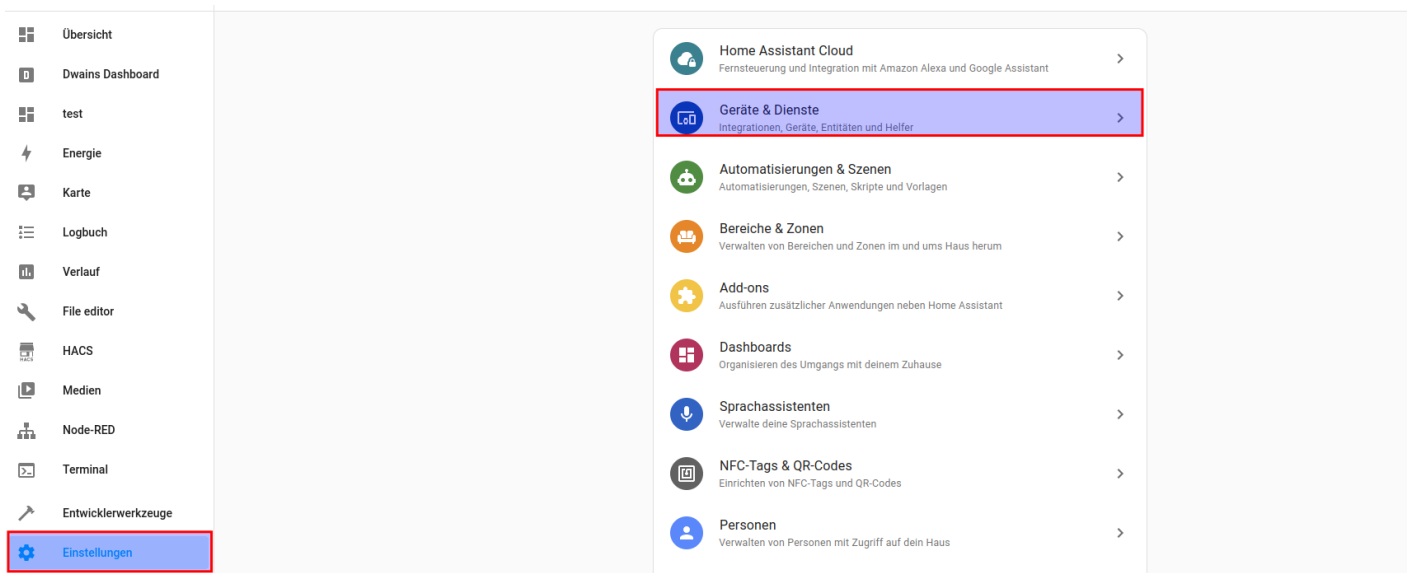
Übersicht
D Dwains Dashboard
test
Energie
Karte
Logbuch
Verlauf
File editor
HACS
Medien
Node-RED
Terminal
Entwicklerwerkzeuge
Einstellungen

Home Assistant Cloud
Fernsteuerung und Integration mit Amazon Alexa und Google Assistant

Geräte & Dienste
Integrationen, Geräte, Entitäten und Helfer

Automatisierungen & Szenen
Automatisierungen, Szenen, Skripte und Vorlagen

Bereiche & Zonen
Verwalten von Bereichen und Zonen im und ums Haus herum

Add-ons
Ausführen zusätzlicher Anwendungen neben Home Assistant

Dashboards
Organisieren des Umgangs mit deinem Zuhause

Sprachassistenten
Verwalte deine Sprachassistenten

NFC-Tags & QR-Codes
Einrichten von NFC-Tags und QR-Codes

Personen
Verwalten von Personen mit Zugriff auf dein Haus